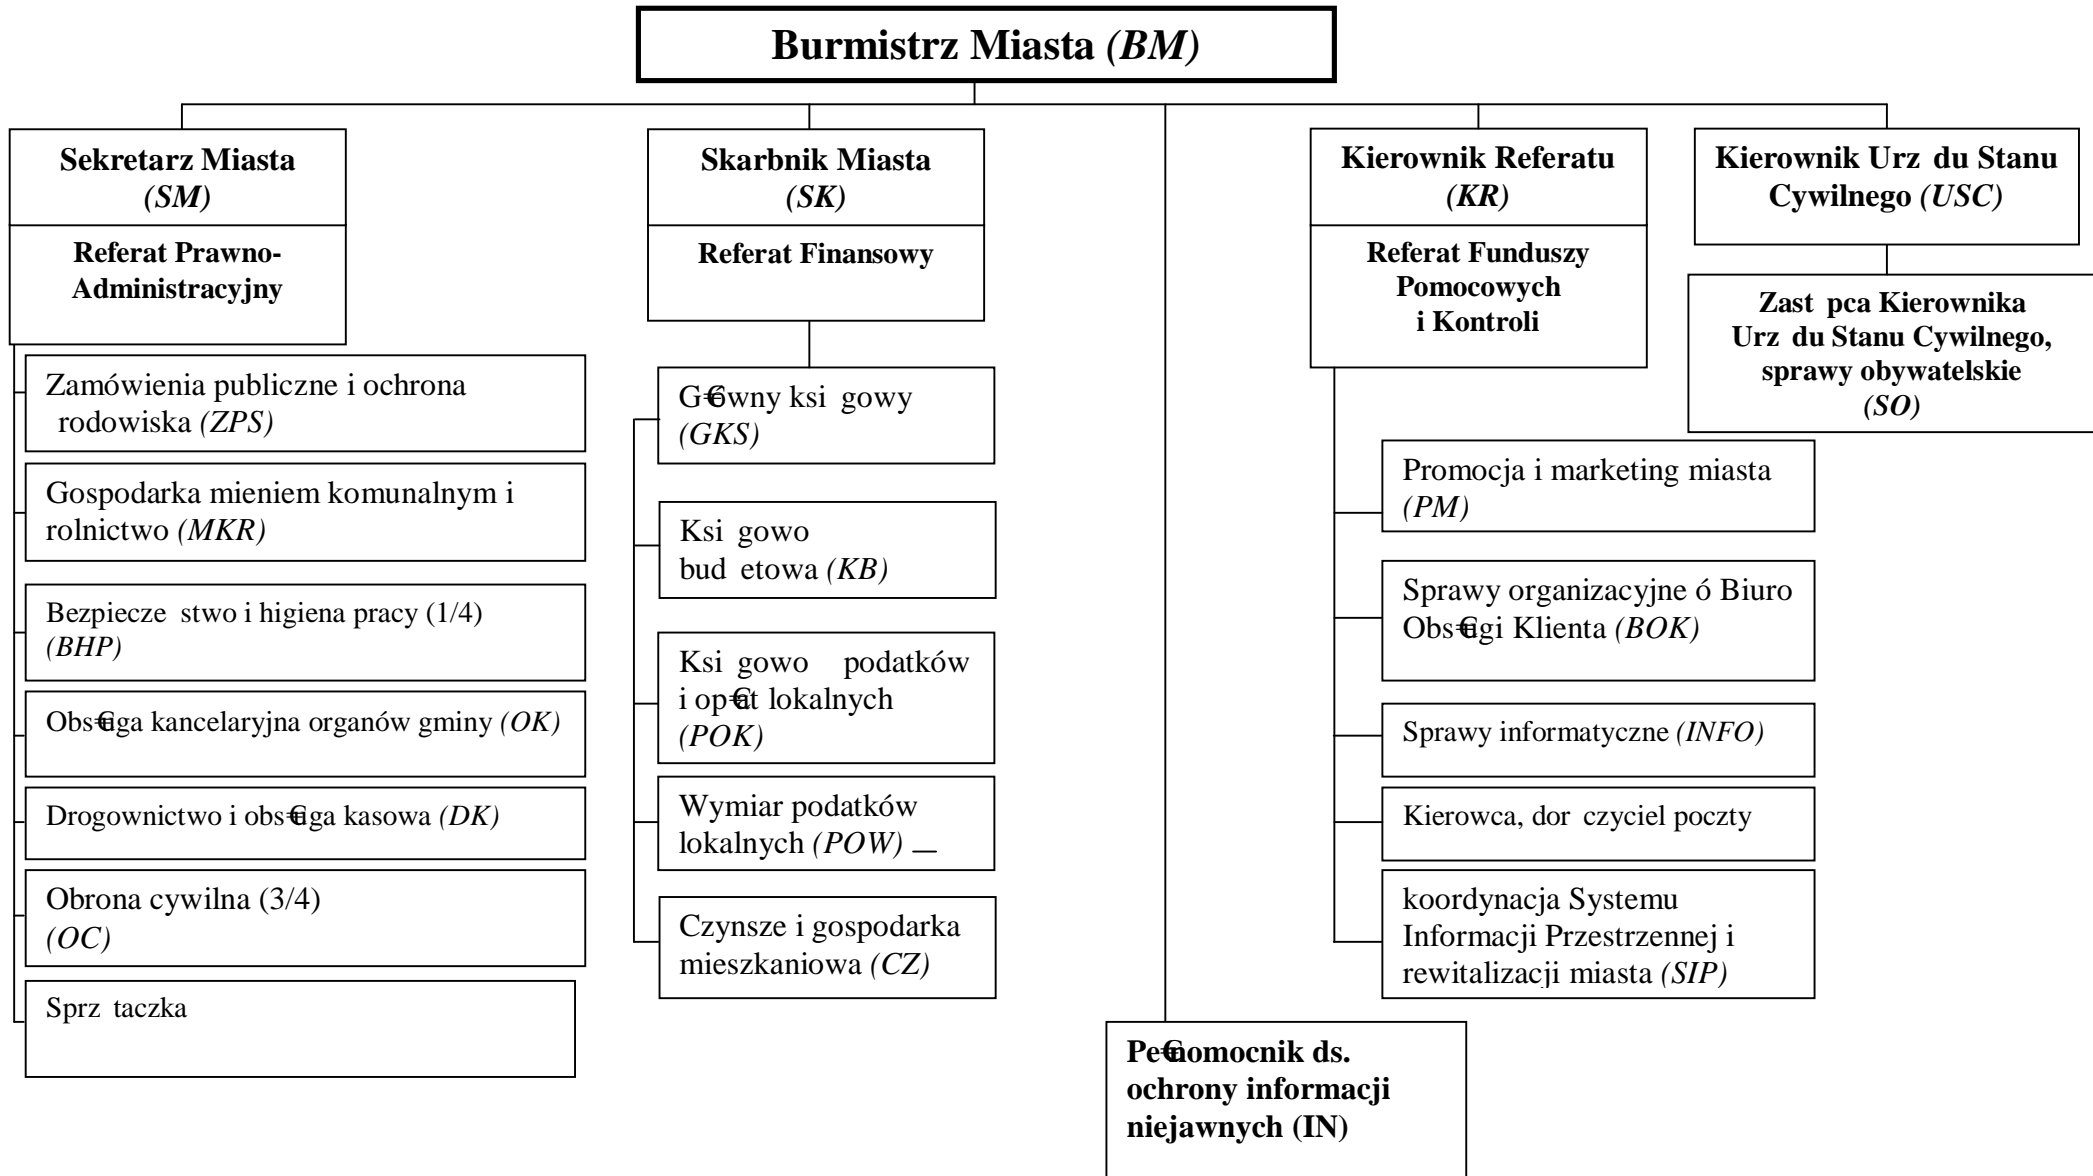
Burmistrz Miasta *(BM)*

Sekretarz Miasta *(SM)*

Referat Prawno-Administracyjny

Zamówienia publiczne i ochrona rodowiska *(ZPS)*

Gospodarka mieniem komunalnym i rolnictwo *(MKR)*

Bezpiecze stwo i higiena pracy (1/4) *(BHP)*

Obs€uga kancelaryjna organów gminy *(OK)*

Drogownictwo i obs€uga kasowa *(DK)*

Obrona cywilna (3/4) *(OC)*

Sprz taczka

Skarbnik Miasta *(SK)*

Referat Finansowy

G€ówny ksi gowy *(GKS)*

Ksi gowo bud etowa *(KB)*

Ksi gowo podatków i op€at lokalnych *(POK)*

Wymiar podatków lokalnych *(POW)*

Czynsze i gospodarka mieszkaniowa *(CZ)*

Pe€nomocnik ds. ochrony informacji niejawnych (IN)

Kierownik Referatu *(KR)*

Referat Funduszy Pomocowych i Kontroli

Promocja i marketing miasta *(PM)*

Sprawy organizacyjne ó Biuro Obs€ugi Klienta *(BOK)*

Sprawy informatyczne *(INFO)*

Kierowca, dor czyciel poczty

koordynacja Systemu Informacji Przestrzennej i rewitalizacji miasta *(SIP)*

Kierownik Urz du Stanu Cywilnego *(USC)*

Zast pca Kierownika Urz du Stanu Cywilnego, sprawy obywatelskie *(SO)*